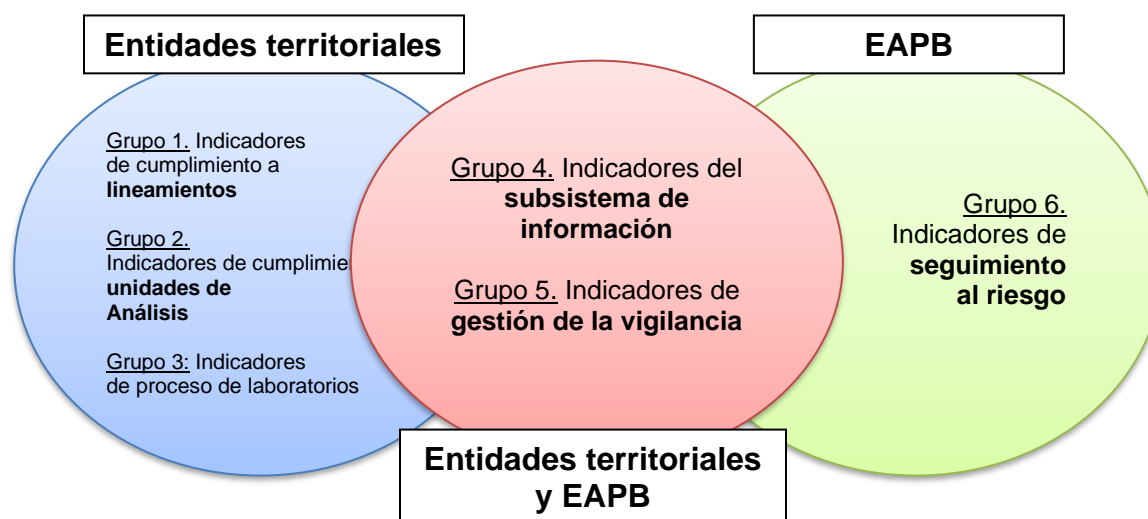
Entidades territoriales

EAPB

Grupo 1. Indicadores de cumplimiento a **lineamientos**

Grupo 2. Indicadores de cumplimie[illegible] **unidades de Análisis**

Grupo 3: Indicadores de proceso de laboratorios

Grupo 4. Indicadores del **subsistema de información**

Grupo 5. Indicadores de **gestión de la vigilancia**

Grupo 6. Indicadores de **seguimiento al riesgo**

Entidades territoriales y EAPB